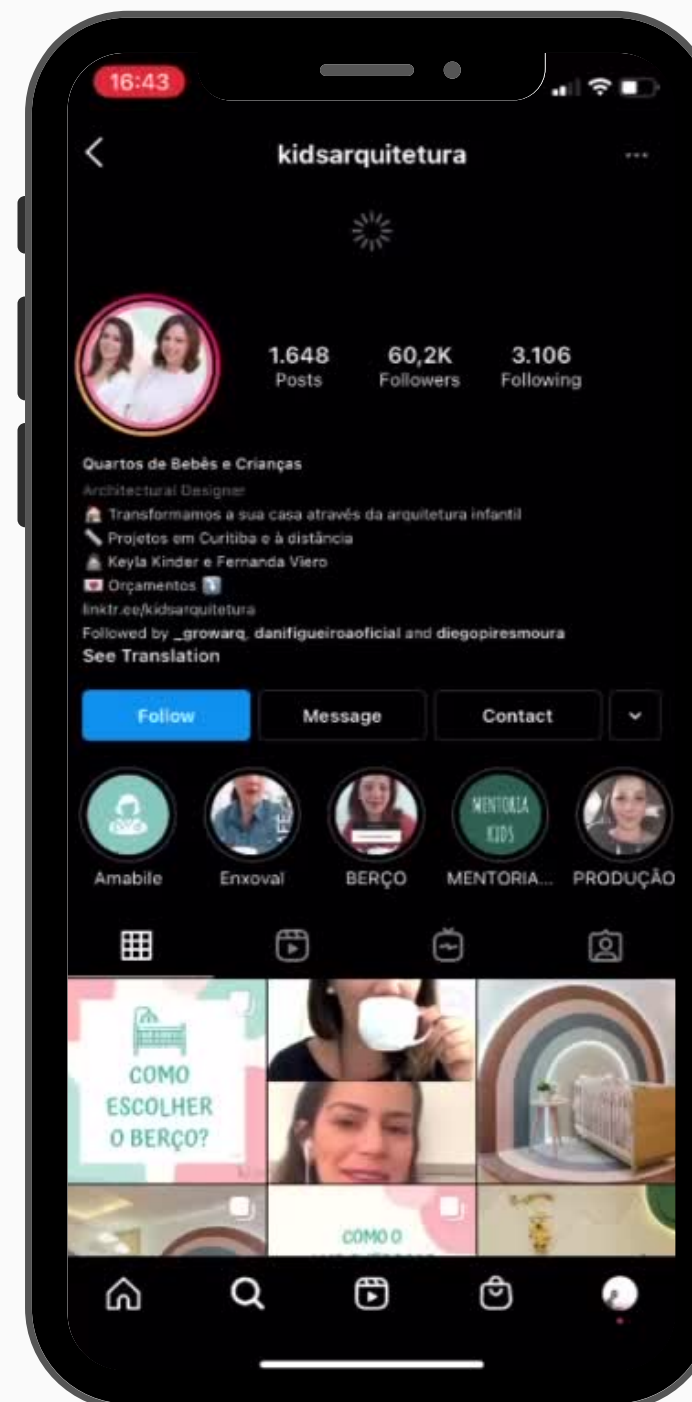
16:43

kidsarquitetura

1.648
Posts

60,2K
Followers

3.106
Following

Quartos de Bebês e Crianças
Architectural Designer
🏠 Transformamos a sua casa através da arquitetura infantil
📏 Projetos em Curitiba e à distância
👩 Keyla Kinder e Fernanda Viero
💌 Orçamentos ⬇️
linktr.ee/kidsarquitetura
Followed by _growarq, danifigueiroaoficial and diegopiresmoura
See Translation

Follow
Message
Contact

MENTORIA KIDS

Amabile
Enxoval
BERÇO
MENTORIA...
PRODUÇÃO

COMO ESCOLHER O BERÇO?

COMO O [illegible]